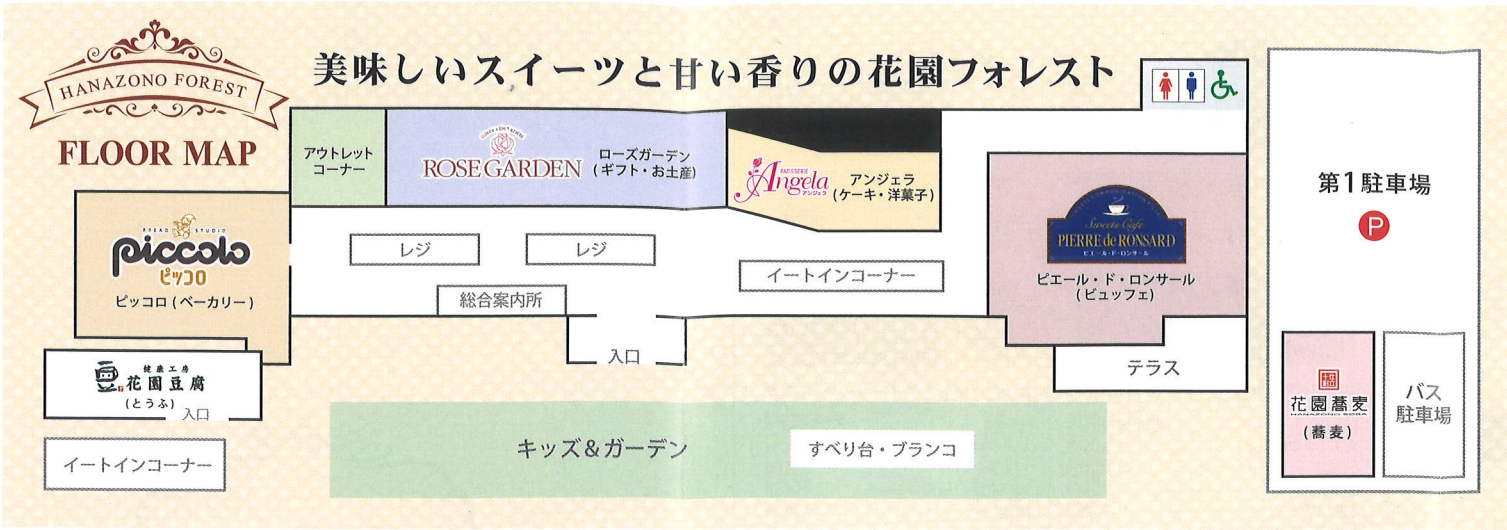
HANAZONO FOREST
FLOOR MAP

美味しいスイーツと甘い香りの花園フォレスト

アウトレットコーナー

ROSE GARDEN
ローズガーデン（ギフト・お土産）

PATISSERIE Angela アンジェラ
アンジェラ（ケーキ・洋菓子）

BREAD STUDIO piccolo ピッコロ
ピッコロ（ベーカリー）

レジ
レジ
総合案内所
イートインコーナー
入口

Sucrée Café PIERRE de RONSARD ピエール・ド・ロンサール
ピエール・ド・ロンサール（ビュッフェ）

テラス

第1駐車場
P

健康工房 花園豆腐（とうふ）
入口

イートインコーナー

キッズ＆ガーデン
すべり台・ブランコ

花園蕎麦 HANAZONO SOBA
（蕎麦）

バス駐車場